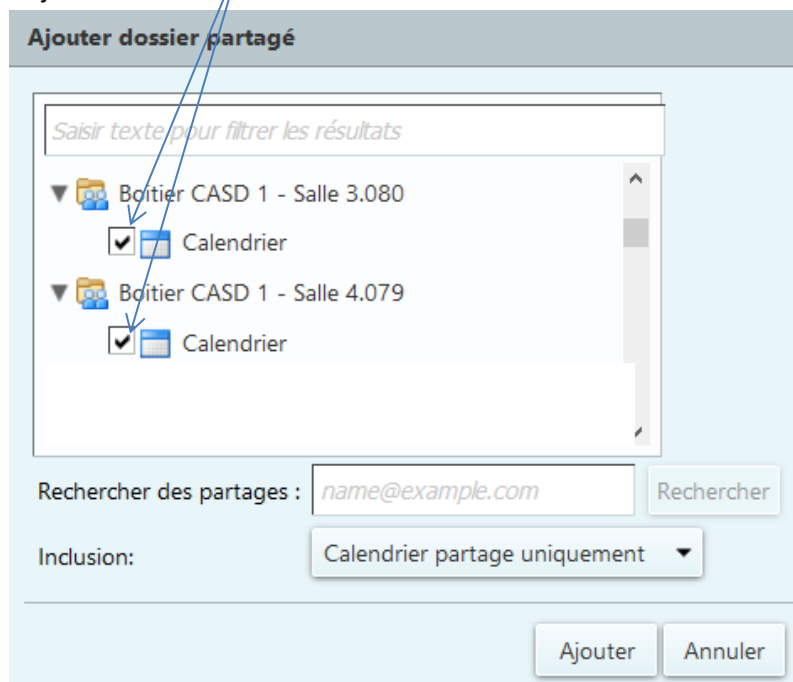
Ajouter dossier partagé

Saisir texte pour filtrer les résultats

Boitier CASD 1 - Salle 3.080

Calendrier

Boitier CASD 1 - Salle 4.079

Calendrier

Rechercher des partages : name@example.com Rechercher

Inclusion: Calendrier partage uniquement

Ajouter Annuler